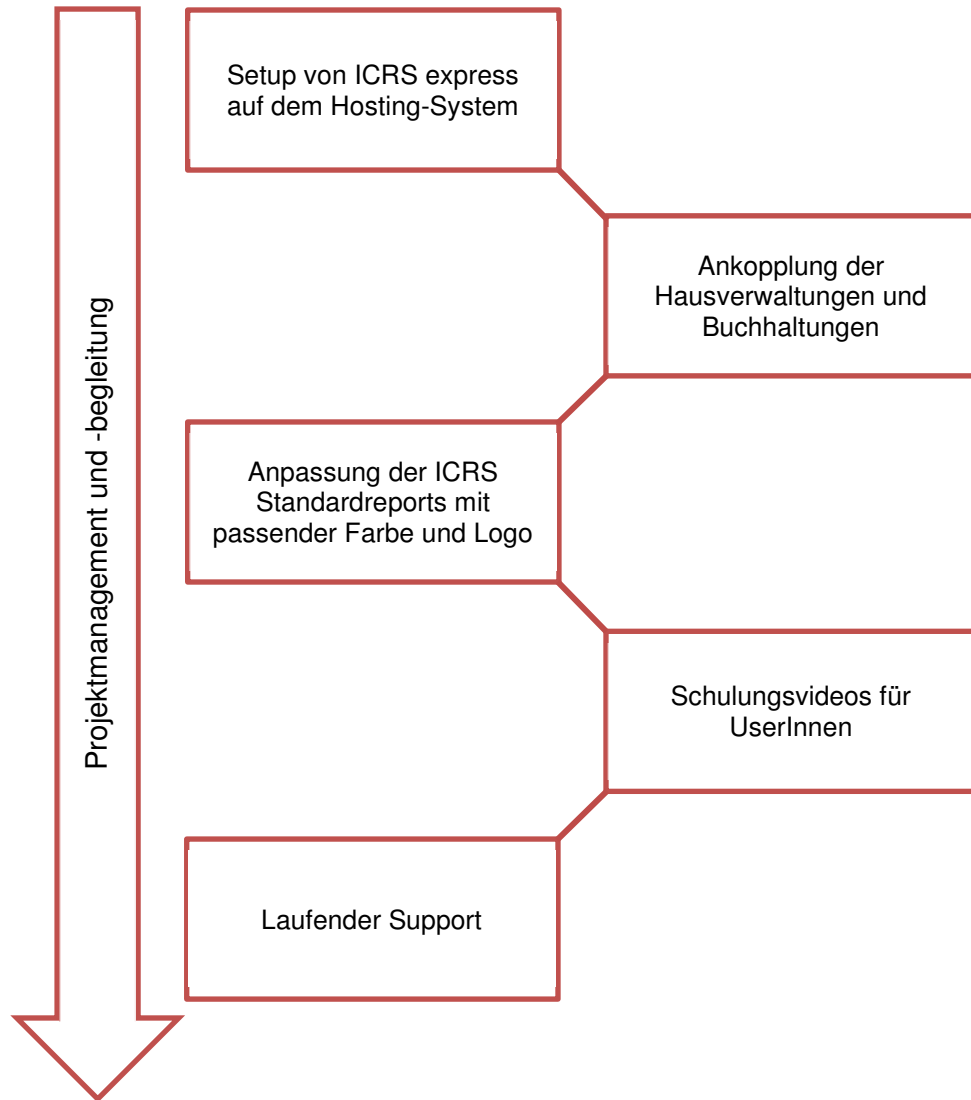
Projektmanagement und -begleitung

Setup von ICRS express auf dem Hosting-System

Ankopplung der Hausverwaltungen und Buchhaltungen

Anpassung der ICRS Standardreports mit passender Farbe und Logo

Schulungsvideos für UserInnen

Laufender Support